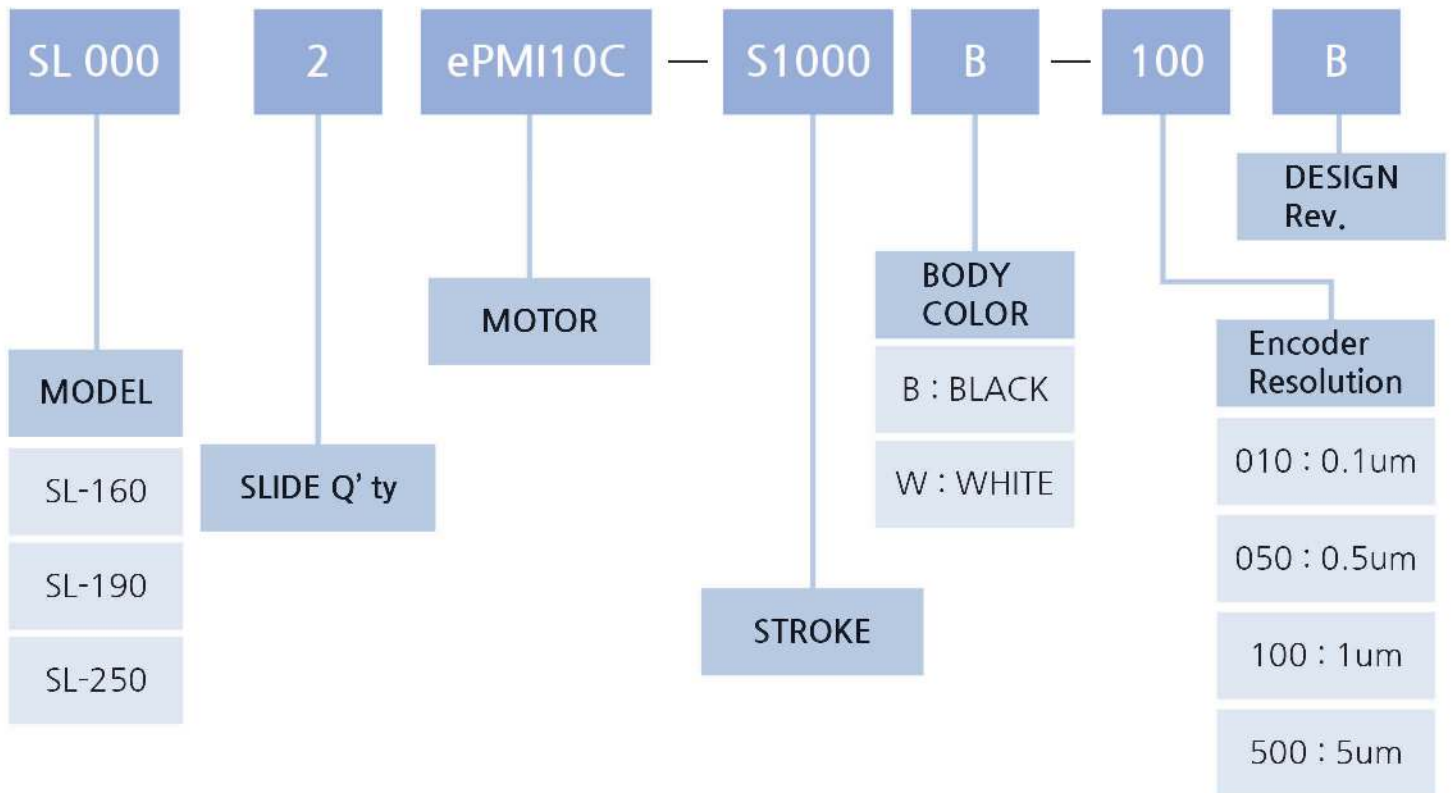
SL 000 2 ePMI10C — S1000 B — 100 B

DESIGN Rev.

BODY COLOR

B : BLACK

W : WHITE

MOTOR

Encoder Resolution

010 : 0.1um

050 : 0.5um

100 : 1um

500 : 5um

MODEL

SL-160

SL-190

SL-250

SLIDE Q' ty

STROKE